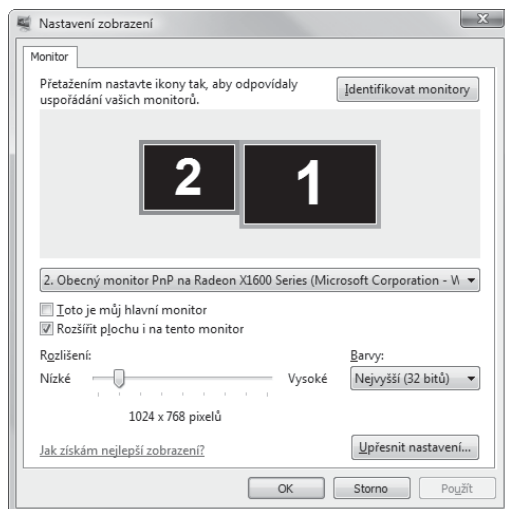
Nastavení zobrazení

Monitor

Přetažením nastavte ikony tak, aby odpovídaly uspořádání vašich monitorů.

Identifikovat monitory

2

1

2. Obecný monitor PnP na Radeon X1600 Series (Microsoft Corporation - W

Toto je můj hlavní monitor

Rozšířit plochu i na tento monitor

Rozlišení:

Nízké

Vysoké

1024 x 768 pixelů

Barvy:

Nejvyšší (32 bitů)

Jak získám nejlepší zobrazení?

Upřesnit nastavení...

OK

Storno

Použít